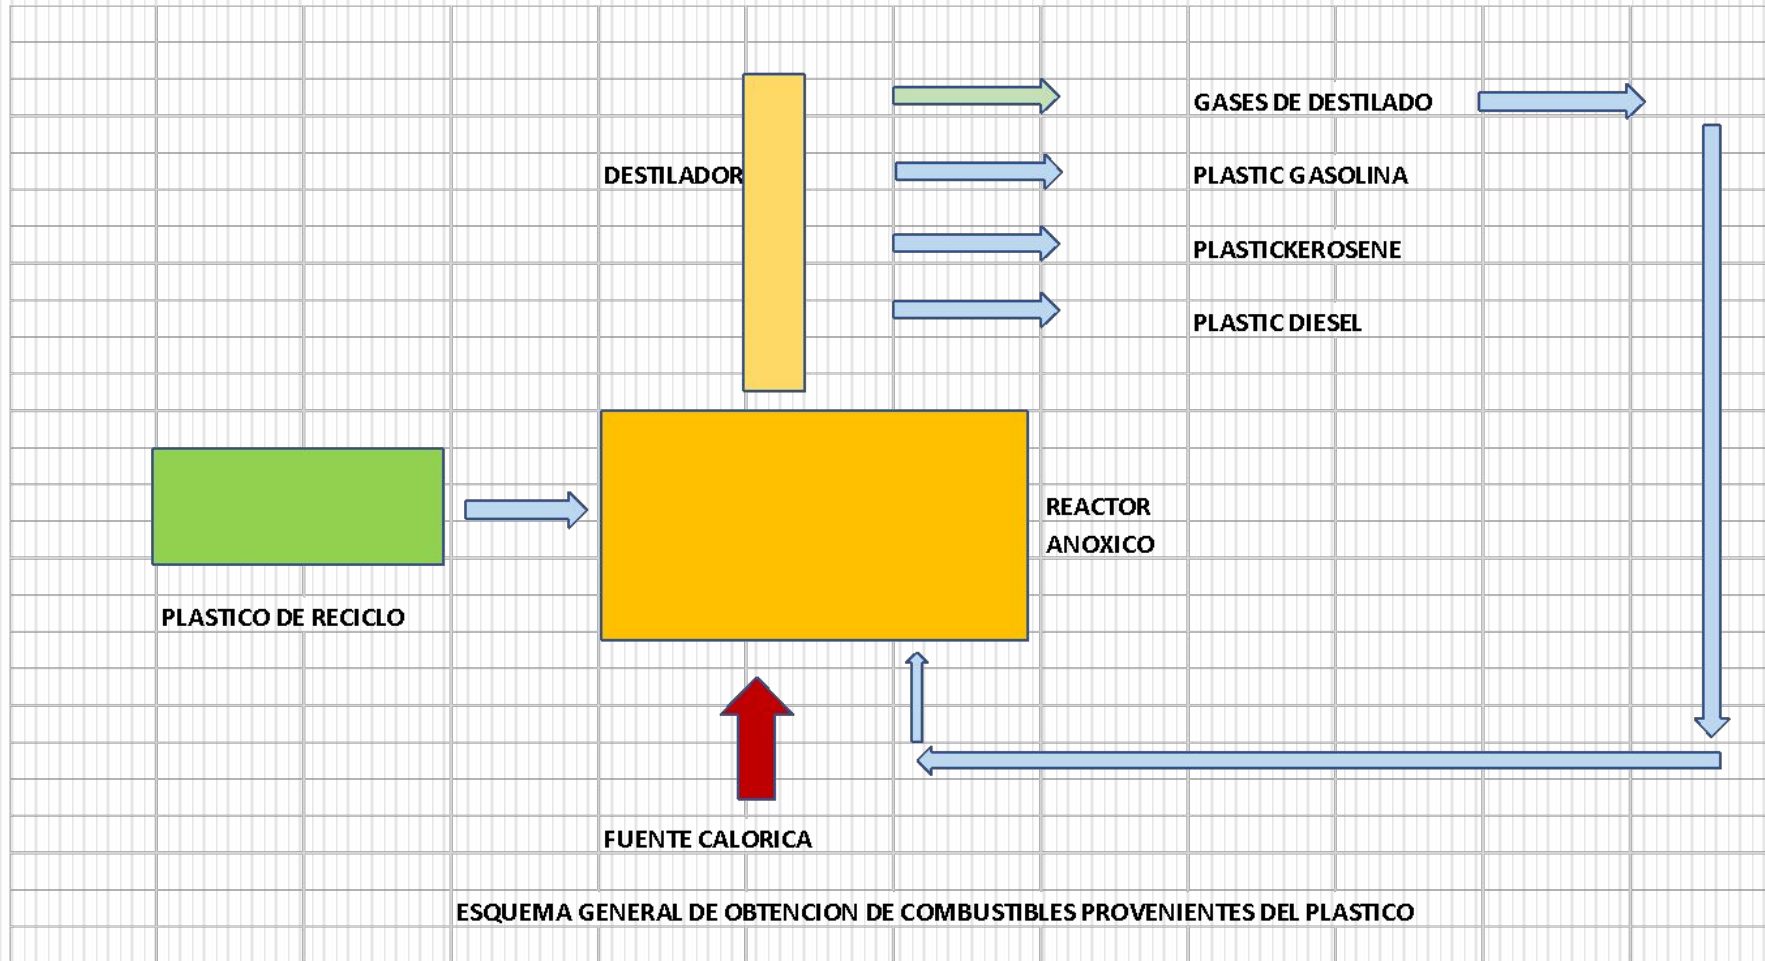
GASES DE DESTILADO

DESTILADOR

PLASTIC GASOLINA

PLASTICKEROSENE

PLASTIC DIESEL

REACTOR ANOXICO

PLASTICO DE RECICLO

FUENTE CALORICA

ESQUEMA GENERAL DE OBTENCION DE COMBUSTIBLES PROVENIENTES DEL PLASTICO